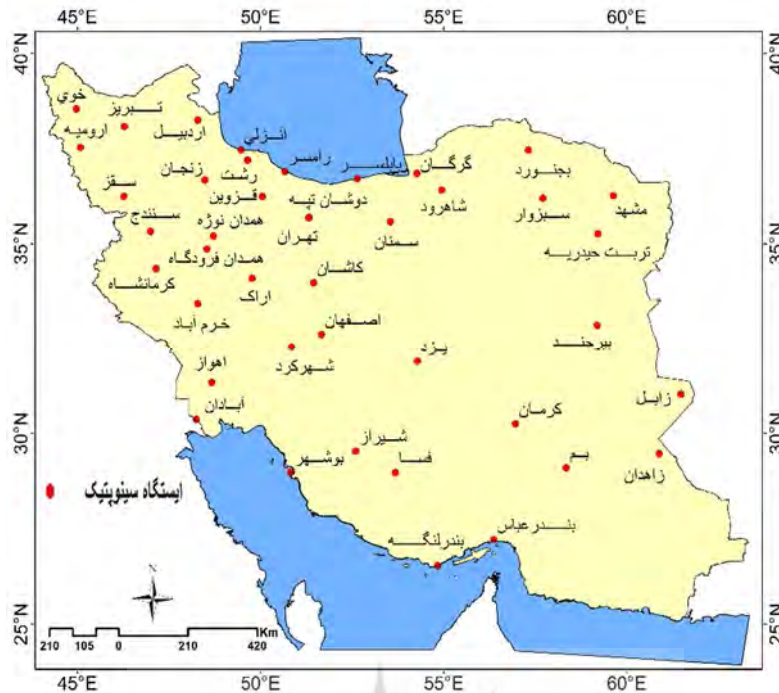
45°E 50°E 55°E 60°E

40°N 35°N 30°N 25°N

40°N 35°N 30°N 25°N

خوي
تبريز
اردبيل
اروميه
انزلي
رشت
زنجان
سقز
قزوين
رامسر
بابلسر
گرگان
بجنورد
سنندج
همدان نوژه
دوشان تپه
شاهرود
سبزوار
مشهد
تهران
سمنان
همدان فرودگاه
تربت حيدريه
كرمانشاه
اراك
كاشان
خرم آباد
اصفهان
بيرجند
اهواز
شهركرد
يزد
آبادان
زابل
كرمان
شيراز
بوشهر
فسا
بم
زاهدان
ايستگاه سينوپتيك
بندرعباس
بندرلنگه
N
210 105 0 210 420 Km

45°E 50°E 55°E 60°E